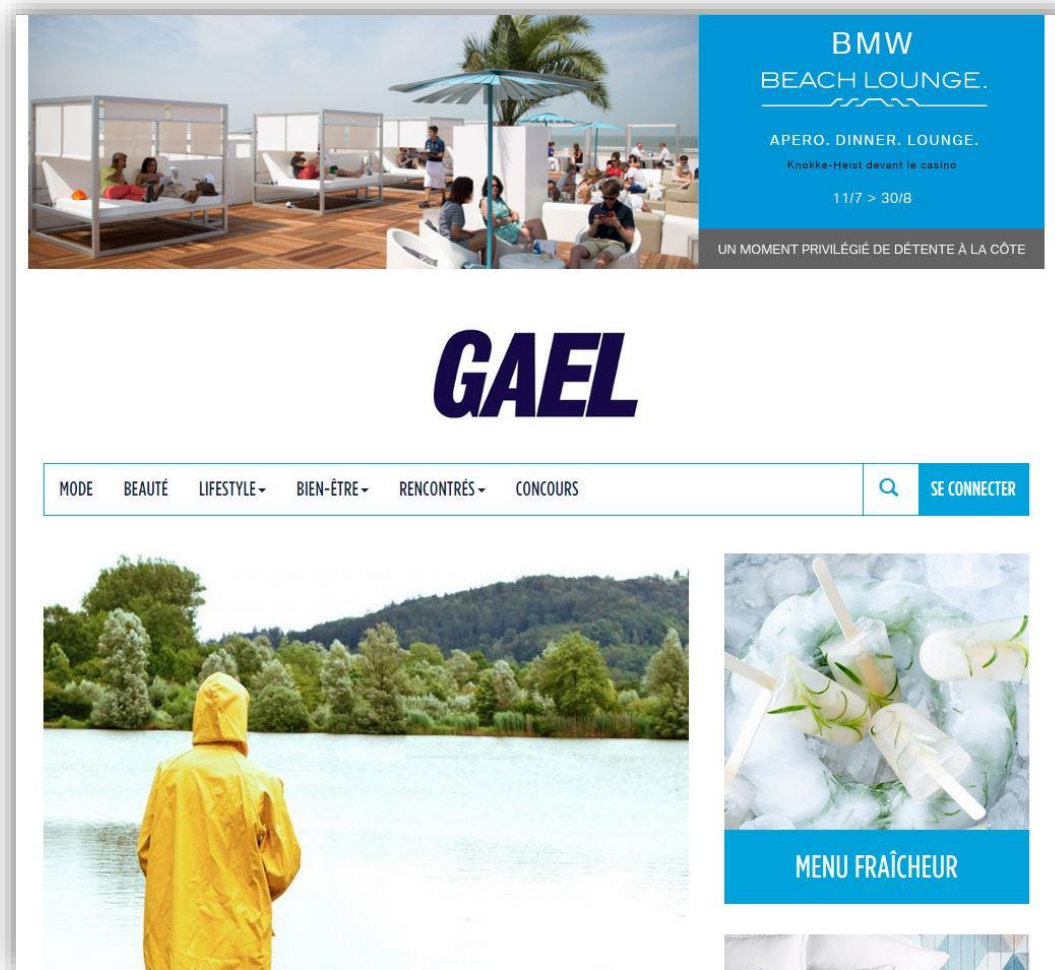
BMW
BEACH LOUNGE.

APERO. DINNER. LOUNGE.
Knokke-Heist devant le casino
11/7 > 30/8

UN MOMENT PRIVILÉGIÉ DE DÉTENTE À LA CÔTE

GAEL

MODE BEAUTÉ LIFESTYLE BIEN-ÊTRE RENCONTRÉS CONCOURS SE CONNECTER

MENU FRAÎCHEUR